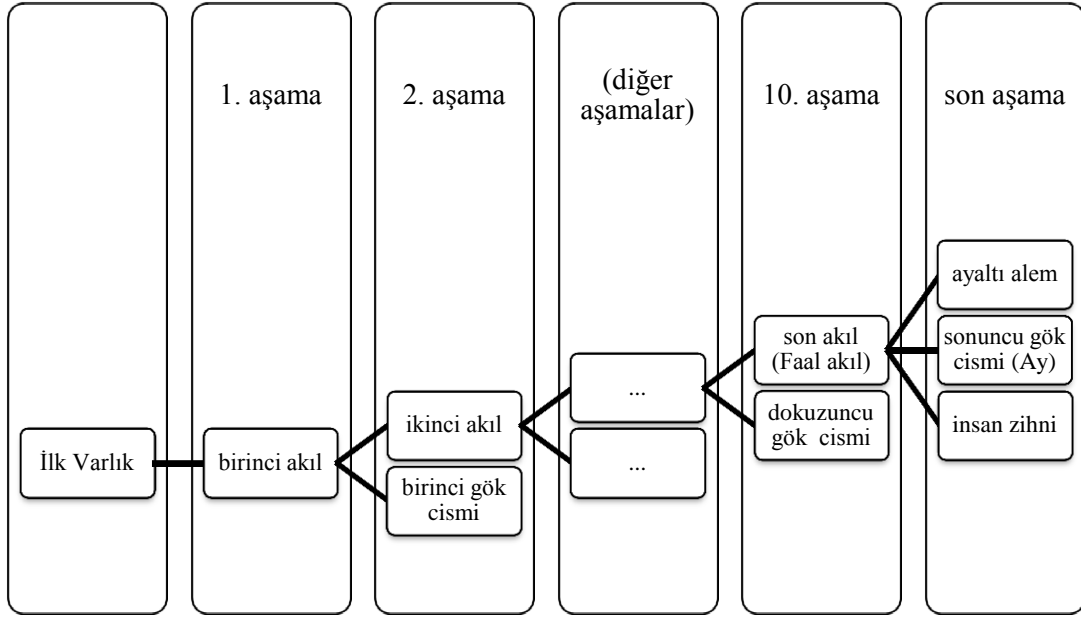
1. aşama

2. aşama

(diğer aşamalar)

10. aşama

son aşama

İlk Varlık

birinci akıl

ikinci akıl

birinci gök cismi

...

...

son akıl (Faal akıl)

dokuzuncu gök cismi

ayaltı alem

sonuncu gök cismi (Ay)

insan zihni